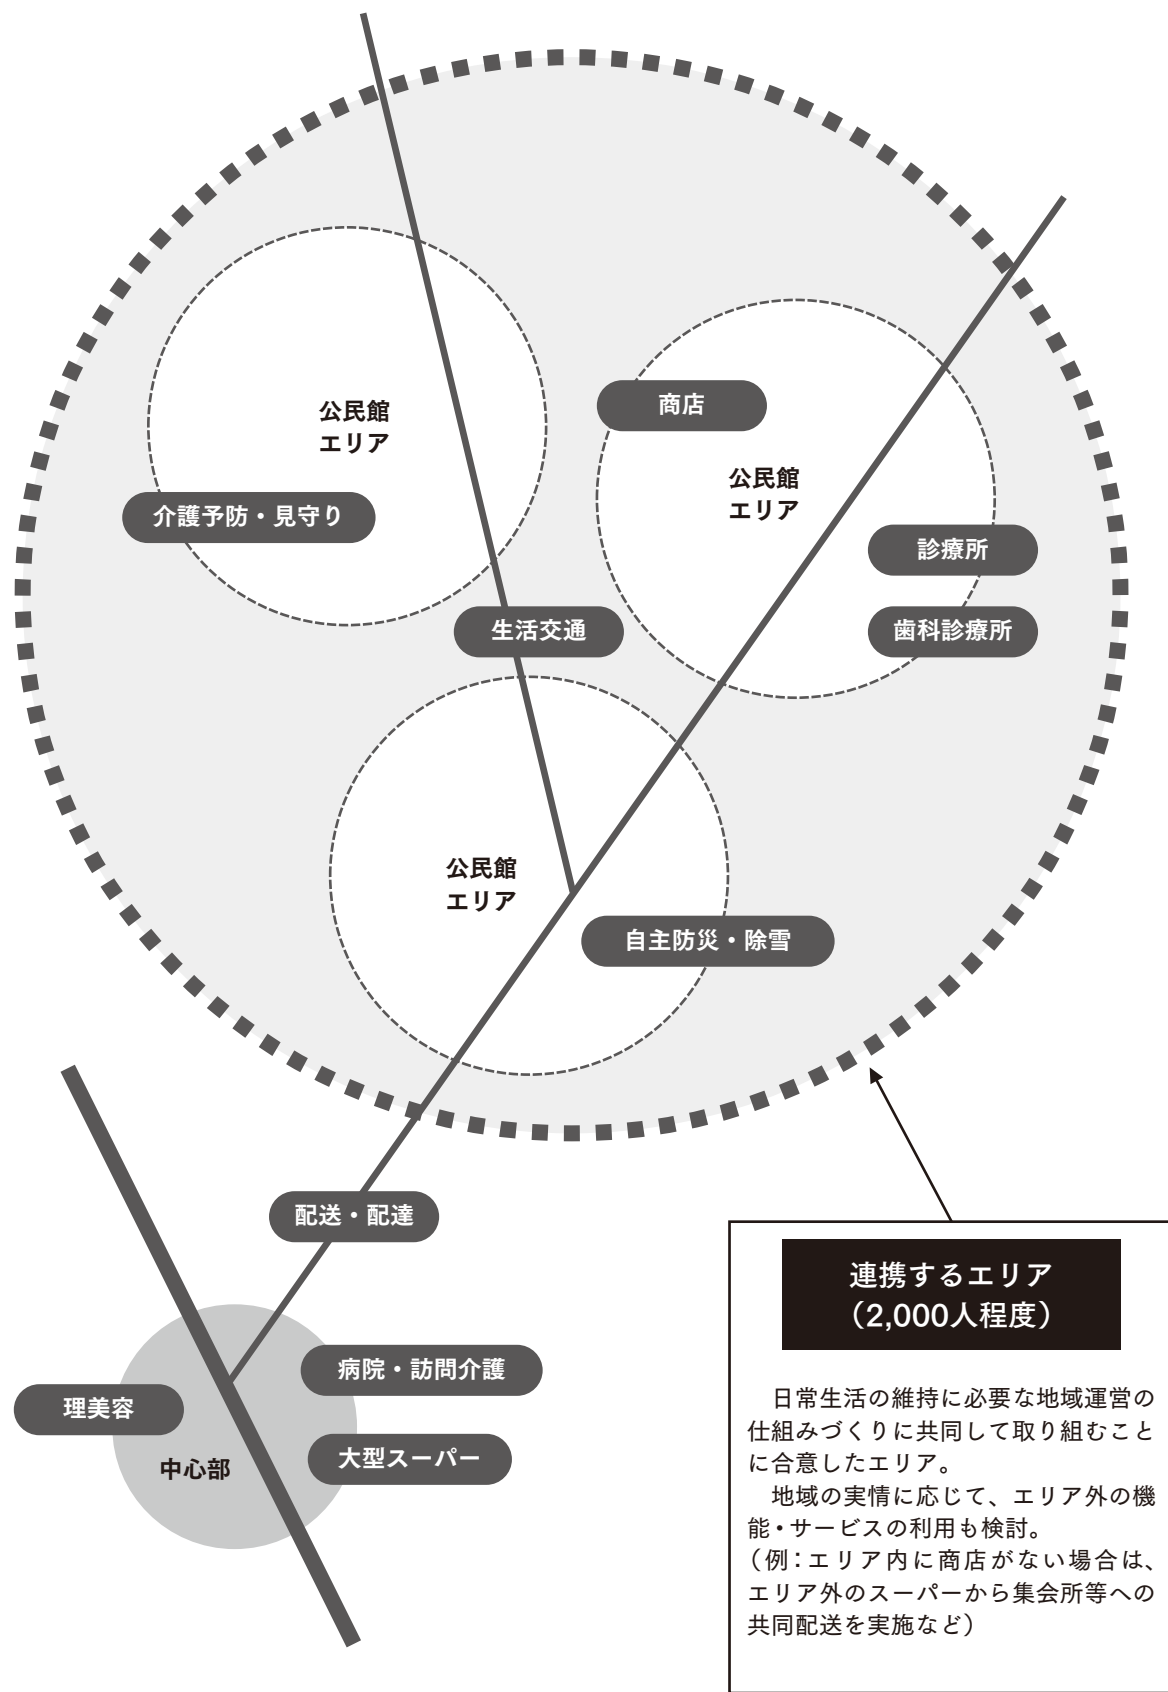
公民館
エリア

介護予防・見守り

商店

公民館
エリア

診療所

歯科診療所

生活交通

公民館
エリア

自主防災・除雪

配送・配達

病院・訪問介護

理美容

中心部

大型スーパー

連携するエリア
（2,000人程度）

日常生活の維持に必要な地域運営の仕組みづくりに共同して取り組むことに合意したエリア。

地域の実情に応じて、エリア外の機能・サービスの利用も検討。
（例：エリア内に商店がない場合は、エリア外のスーパーから集会所等への共同配送を実施など）